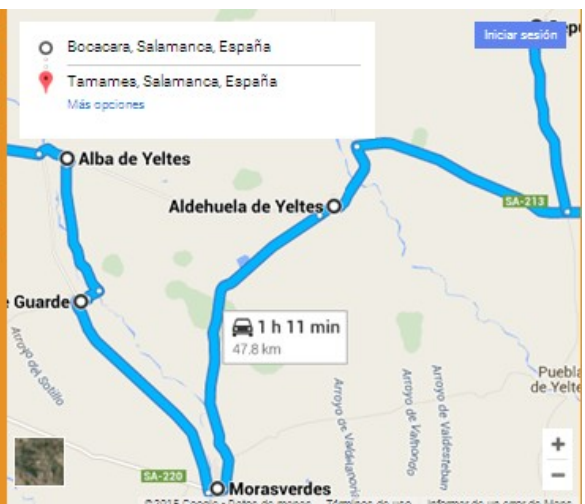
Bocacara, Salamanca, España
Tamames, Salamanca, España
Más opciones
Iniciar sesión
Alba de Yeltes
Aldehuela de Yeltes
SA-213
Guarde
Arroyo del Sotillo
1 h 11 min
47.8 km
Arroyo de Valdeanton
Arroyo de Valhondo
Arroyo de Valdesteban
Puebla de Yelte
+
−
SA-220
Morasverdes
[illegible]